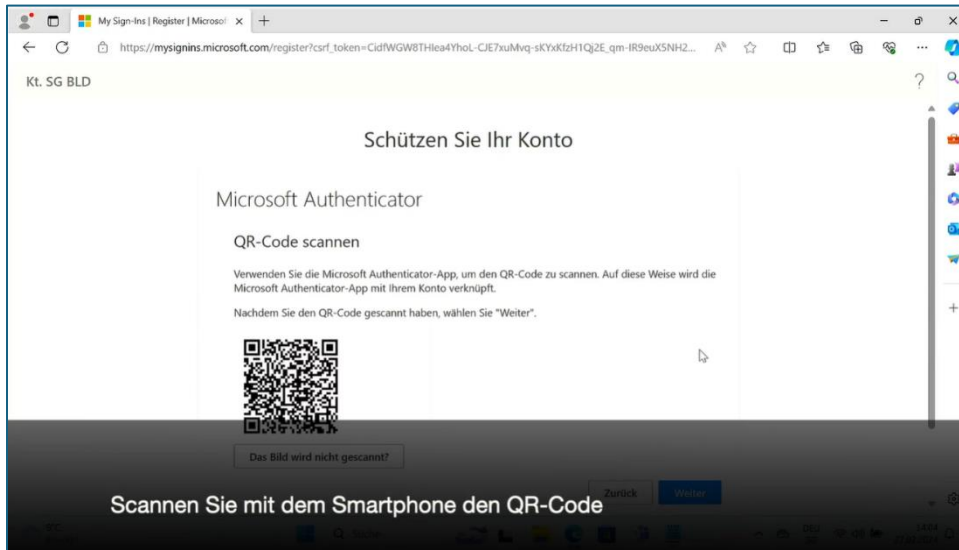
My Sign-Ins | Register | Microsof ×

https://mysignins.microsoft.com/register?csrf_token=CidfWGW8THlea4YhoL-CJE7xuMvq-sKYxKfzH1Qj2E_qm-IR9euX5NH2...

Kt. SG BLD

?

Schützen Sie Ihr Konto

Microsoft Authenticator

QR-Code scannen

Verwenden Sie die Microsoft Authenticator-App, um den QR-Code zu scannen. Auf diese Weise wird die Microsoft Authenticator-App mit Ihrem Konto verknüpft.

Nachdem Sie den QR-Code gescannt haben, wählen Sie "Weiter".

Das Bild wird nicht gescannt?

Zurück

Weiter

Scannen Sie mit dem Smartphone den QR-Code